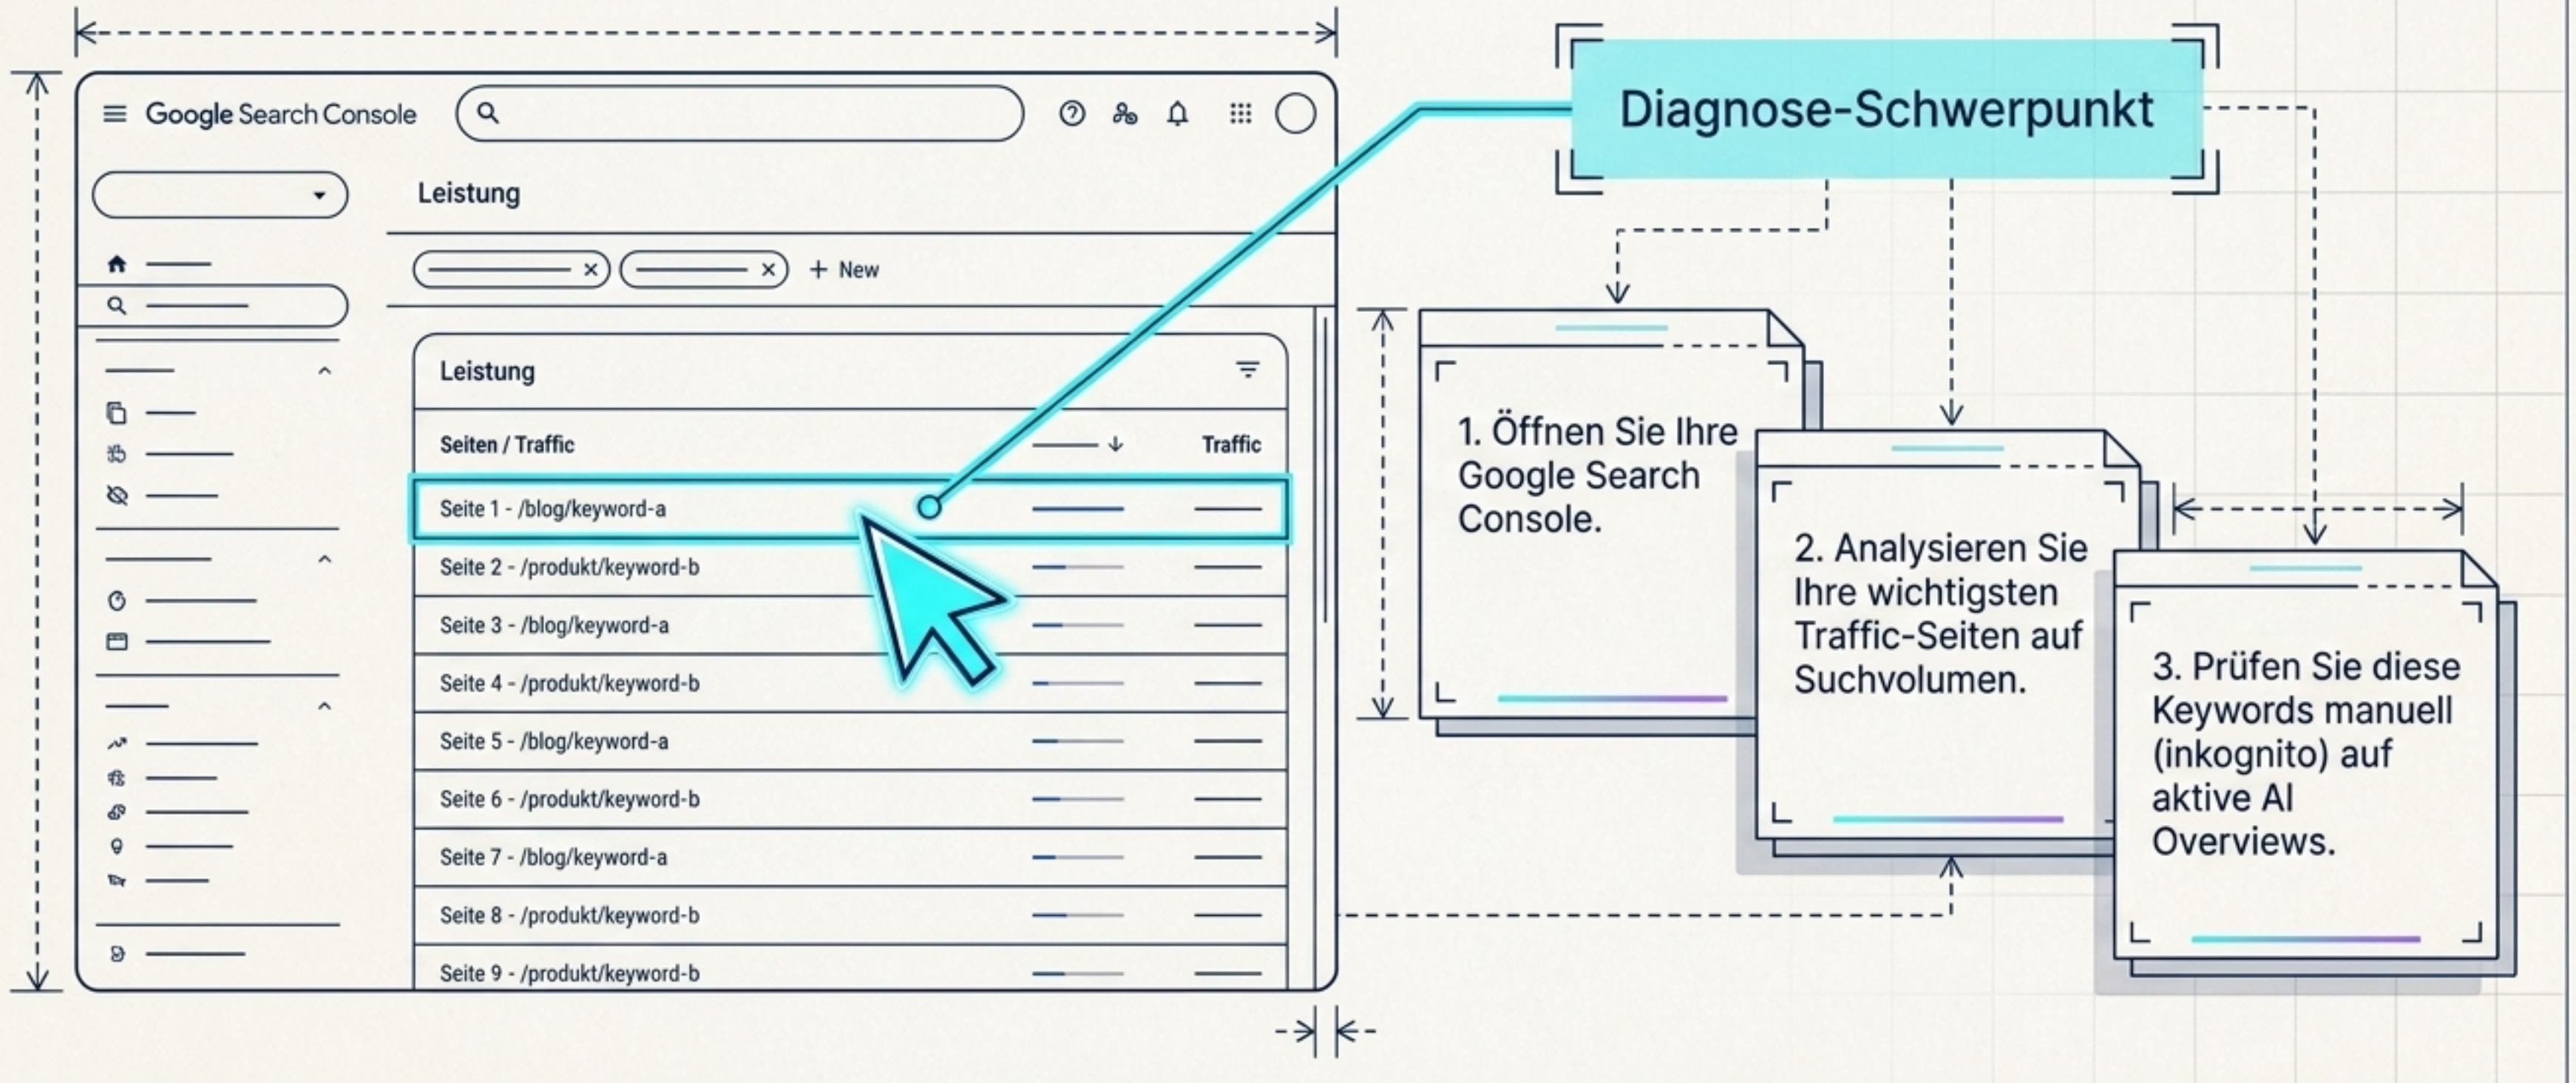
Google Search Console

Leistung

+ New

Leistung

| Seiten / Traffic | | Traffic |
|---|---|---|
| Seite 1 - /blog/keyword-a | | |
| Seite 2 - /produkt/keyword-b | | |
| Seite 3 - /blog/keyword-a | | |
| Seite 4 - /produkt/keyword-b | | |
| Seite 5 - /blog/keyword-a | | |
| Seite 6 - /produkt/keyword-b | | |
| Seite 7 - /blog/keyword-a | | |
| Seite 8 - /produkt/keyword-b | | |
| Seite 9 - /produkt/keyword-b | | |

Diagnose-Schwerpunkt

1. Öffnen Sie Ihre Google Search Console.

2. Analysieren Sie Ihre wichtigsten Traffic-Seiten auf Suchvolumen.

3. Prüfen Sie diese Keywords manuell (inkognito) auf aktive AI Overviews.